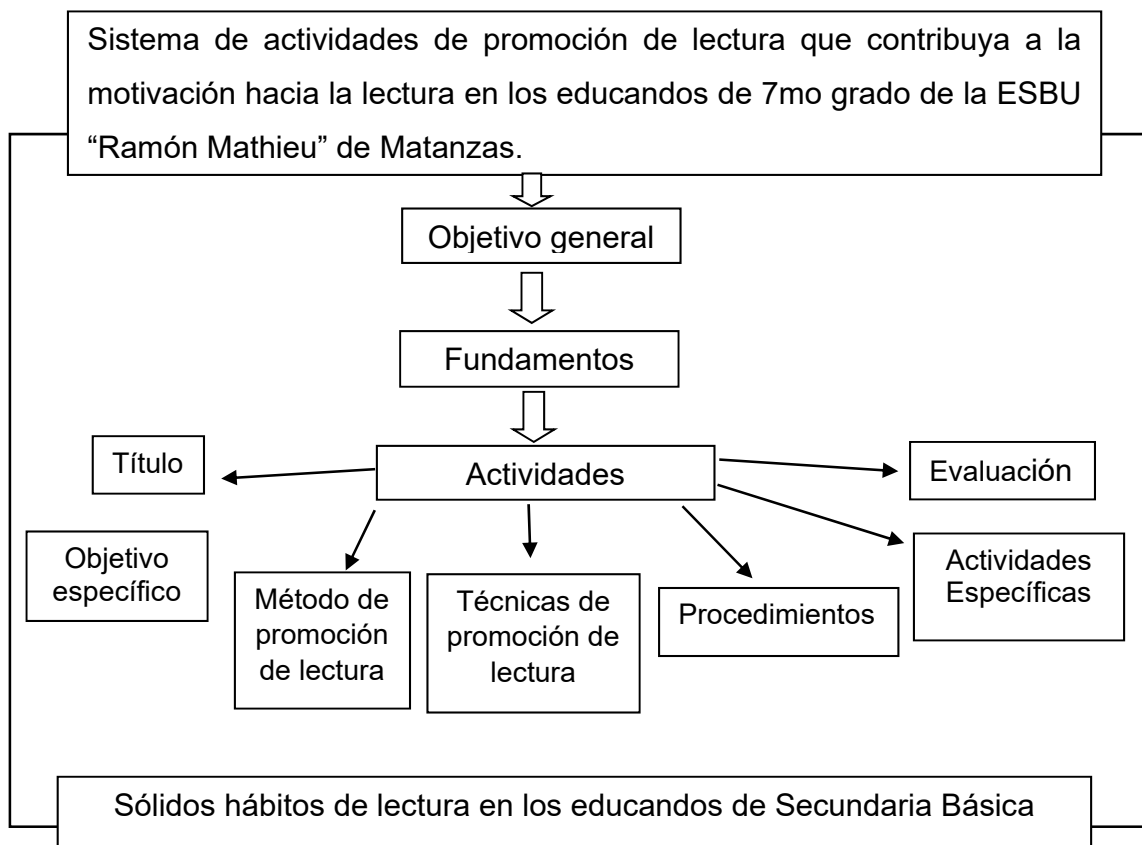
Sistema de actividades de promoción de lectura que contribuya a la motivación hacia la lectura en los educandos de 7mo grado de la ESBU "Ramón Mathieu" de Matanzas.

Objetivo general

Fundamentos

Título

Actividades

Evaluación

Objetivo específico

Método de promoción de lectura

Técnicas de promoción de lectura

Procedimientos

Actividades Específicas

Sólidos hábitos de lectura en los educandos de Secundaria Básica